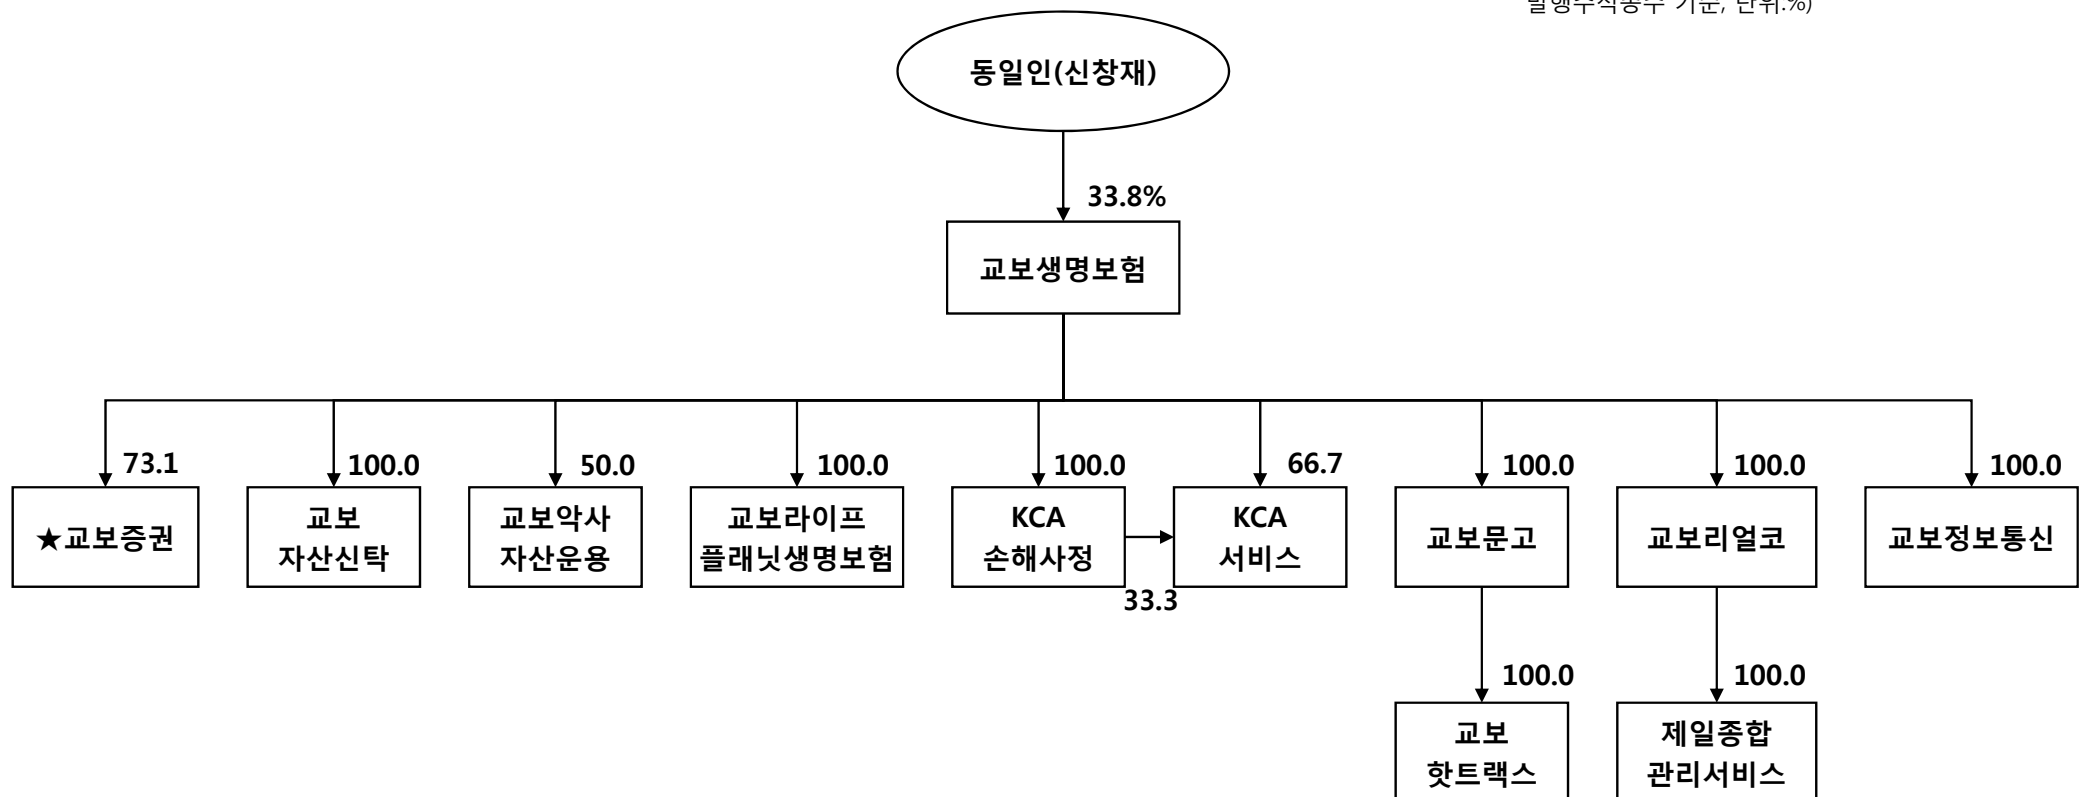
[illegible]발행주식총수 기준, 단위:%)

동일인(신창재)

33.8%

교보생명보험

73.1
★교보증권

100.0
교보 자산신탁

50.0
교보악사 자산운용

100.0
교보라이프 플래닛생명보험

100.0
KCA 손해사정

33.3

66.7
KCA 서비스

100.0
교보문고

100.0
교보 핫트랙스

100.0
교보리얼코

100.0
제일종합 관리서비스

100.0
교보정보통신